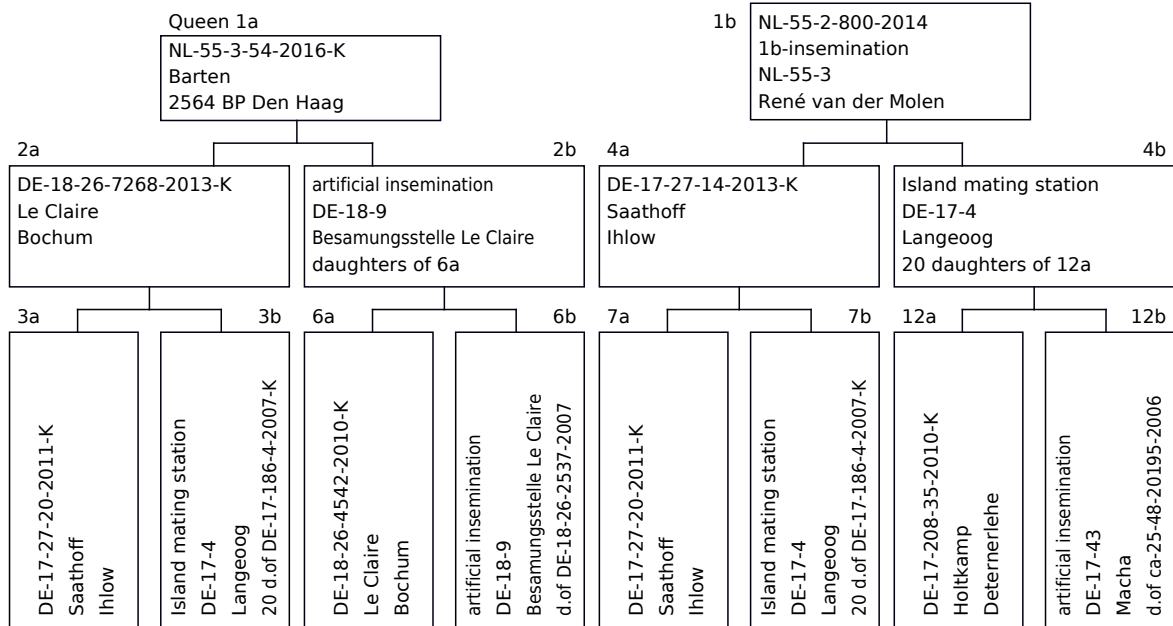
Queen 1a
NL-55-3-54-2016-K
Barten
2564 BP Den Haag

1b
NL-55-2-800-2014
1b-insemination
NL-55-3
René van der Molen

2a
DE-18-26-7268-2013-K
Le Claire
Bochum

2b
artificial insemination
DE-18-9
Besamungsstelle Le Claire
daughters of 6a

4a
DE-17-27-14-2013-K
Saathoff
Ihlow

4b
Island mating station
DE-17-4
Langeoog
20 daughters of 12a

3a
DE-17-27-20-2011-K
Saathoff
Ihlow

3b
Island mating station
DE-17-4
Langeoog
20 d.of DE-17-186-4-2007-K

6a
DE-18-26-4542-2010-K
Le Claire
Bochum

6b
artificial insemination
DE-18-9
Besamungsstelle Le Claire
d.of DE-18-26-2537-2007

7a
DE-17-27-20-2011-K
Saathoff
Ihlow

7b
Island mating station
DE-17-4
Langeoog
20 d.of DE-17-186-4-2007-K

12a
DE-17-208-35-2010-K
Holtkamp
Deternerlehe

12b
artificial insemination
DE-17-43
Macha
d.of ca-25-48-20195-2006